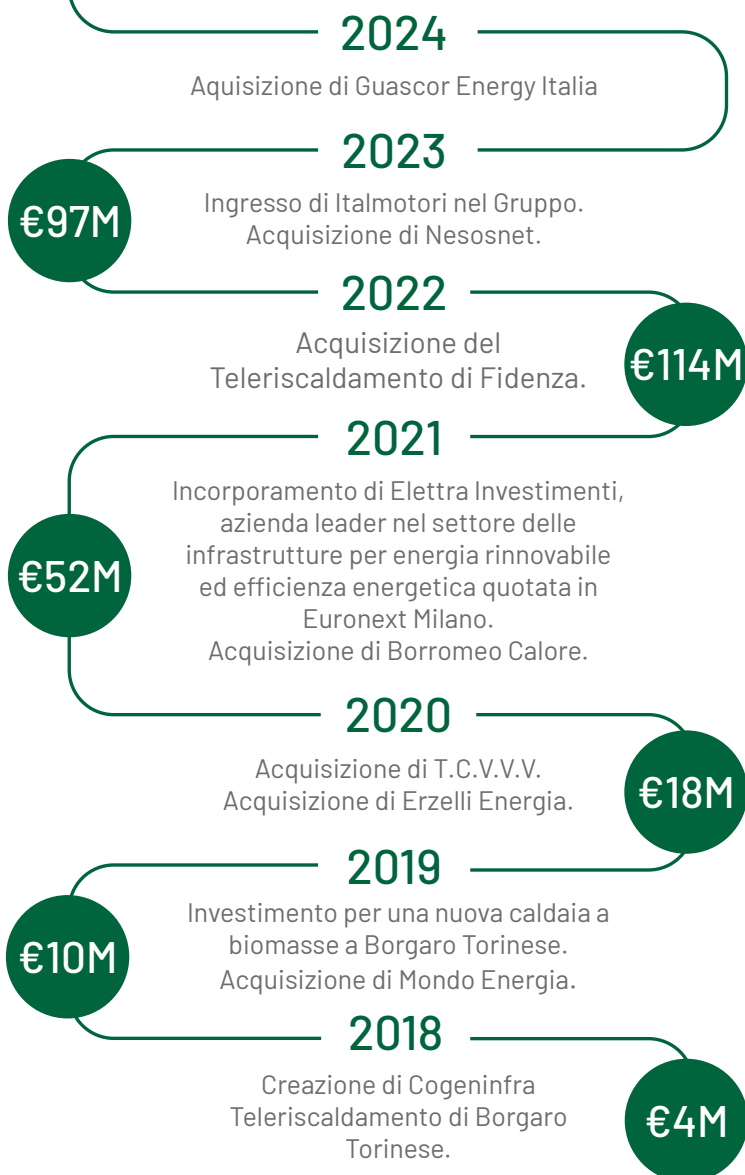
2024

Aquisizione di Guascor Energy Italia

2023

€97M

Ingresso di Italmotori nel Gruppo. Acquisizione di Nesosnet.

2022

Acquisizione del Teleriscaldamento di Fidenza.

€114M

2021

€52M

Incorporamento di Elettra Investimenti, azienda leader nel settore delle infrastrutture per energia rinnovabile ed efficienza energetica quotata in Euronext Milano. Acquisizione di Borromeo Calore.

2020

Acquisizione di T.C.V.V.V. Acquisizione di Erzelli Energia.

€18M

2019

€10M

Investimento per una nuova caldaia a biomasse a Borgaro Torinese. Acquisizione di Mondo Energia.

2018

Creazione di Cogeninfra Teleriscaldamento di Borgaro Torinese.

€4M